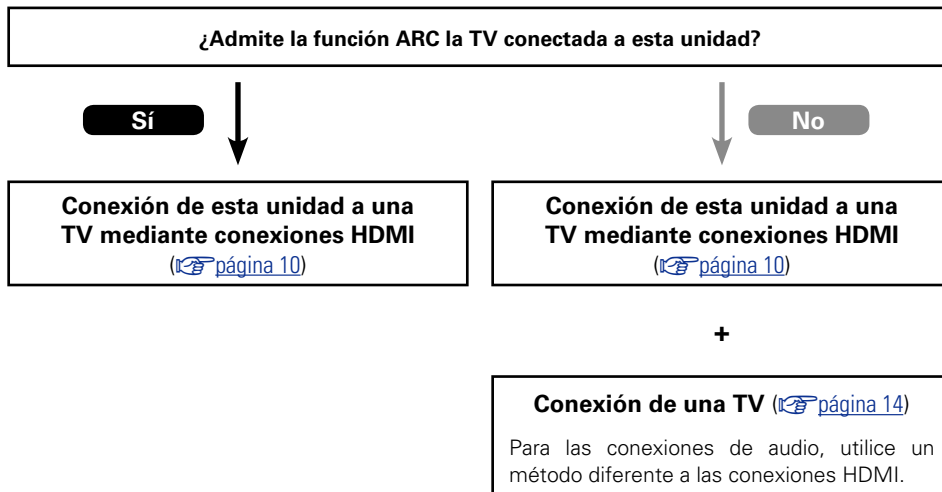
¿Admite la función ARC la TV conectada a esta unidad?

Sí

No

Conexión de esta unidad a una TV mediante conexiones HDMI (página 10)

Conexión de esta unidad a una TV mediante conexiones HDMI (página 10)

+

Conexión de una TV (página 14)

Para las conexiones de audio, utilice un método diferente a las conexiones HDMI.